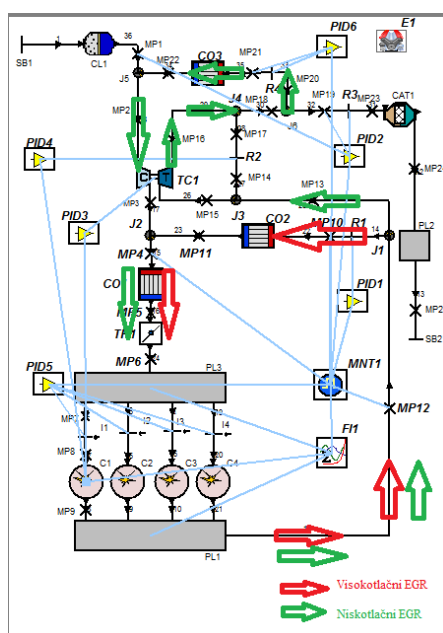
PID6
E1
SB1
1
CL1
36
MP1
MP22
CO3
MP21
35
MP20
J5
R4
MP2
J4
MP18
MP19
MP23
R3
CAT1
MP16
MP17
J6
PID4
R2
PID2
TC1
MP14
MP2
MP13
26
MP3
MP15
J3
PID3
J2
23
CO2
MP10
R1
14
J1
PL2
MP11
MP4
CO
PID1
MP5
TF1
MP2
SB2
MP6
MNT1
PID5
PL3
MP12
MP7
I1
I2
I3
I4
MP8
FI1
C1
C2
C3
C4
MP9
PL1
Visokotlačni EGR
Niskotlačni EGR